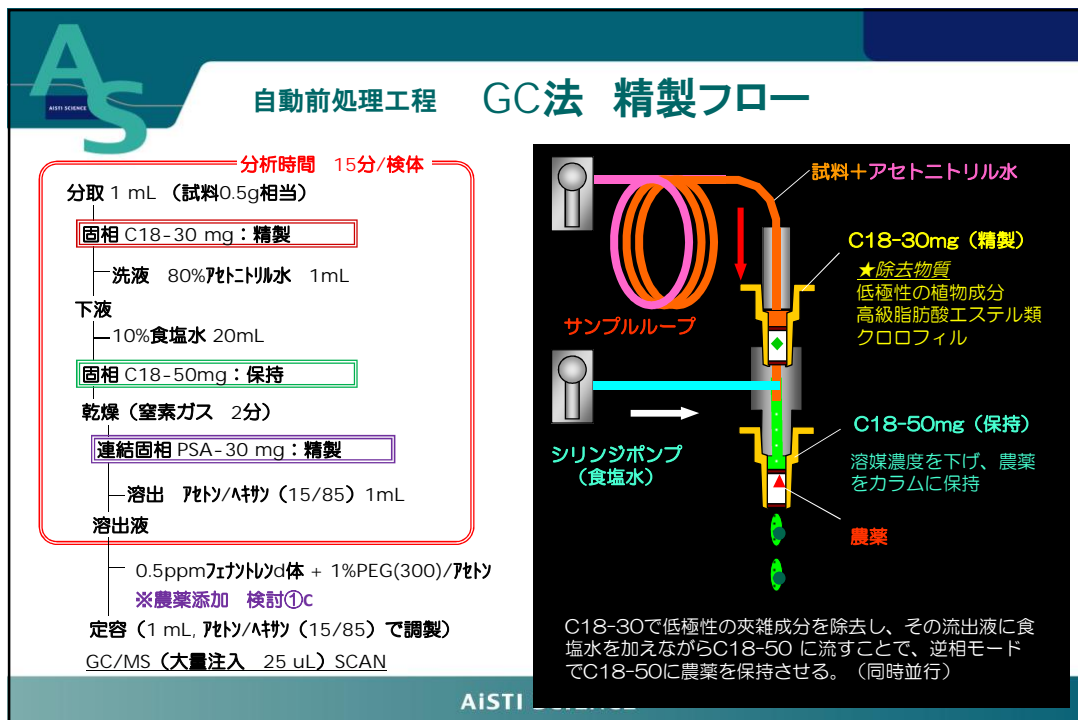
AiSTI SCIENCE

自動前処理工程　GC法　精製フロー

分析時間　15分/検体

分取 1 mL （試料0.5g相当）

固相 C18-30 mg：精製

洗液　80%ｱｾﾄﾆﾄﾘﾙ水　1mL

下液

10%食塩水 20mL

固相 C18-50mg：保持

乾燥（窒素ガス　2分）

連結固相 PSA-30 mg：精製

溶出　ｱｾﾄﾝ/ﾍｷｻﾝ（15/85）1mL

溶出液

0.5ppmﾌｪﾅﾝﾄﾚﾝd体 + 1%PEG(300)/ｱｾﾄﾝ

※農薬添加　検討①C

定容（1 mL, ｱｾﾄﾝ/ﾍｷｻﾝ（15/85）で調製）

GC/MS（大量注入　25 uL）SCAN

試料＋アセトニトリル水

C18-30mg（精製）

★除去物質
低極性の植物成分
高級脂肪酸エステル類
クロロフィル

サンプルループ

シリンジポンプ
（食塩水）

C18-50mg（保持）

溶媒濃度を下げ、農薬をカラムに保持

農薬

C18-30で低極性の夾雑成分を除去し、その流出液に食塩水を加えながらC18-50 に流すことで、逆相モードでC18-50に農薬を保持させる。（同時並行）

AiSTI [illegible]